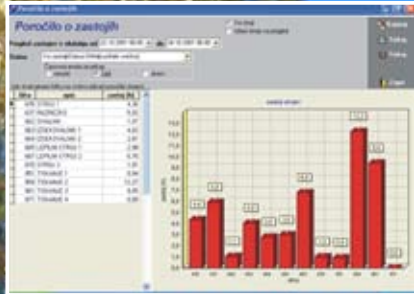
Poročilo o zastojih

Poročilo o zastojih

Pregled zastojev v obdobju od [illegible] do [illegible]

Datoteka

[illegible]

Tiskaj

Izhod

| šifra | opis | zastoj (h) |
|---|---|---|
| 375 | STROJ 1 | 4,22 |
| 637 | RAZREZ | 6,00 |
| 802 | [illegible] | 1,17 |
| 803 | ZGIBALNIK 1 | 4,00 |
| 804 | ZGIBALNIK 2 | 3,22 |
| 805 | LEPILNI STROJ 1 | 3,29 |
| 806 | LEPILNI STROJ 2 | 6,76 |
| 810 | STROJ 3 | 1,01 |
| 892 | TISKANJE 1 | 0,94 |
| 896 | TISKANJE 2 | 7,92 |
| 898 | TISKANJE 3 | 9,49 |
| 977 | TISKANJE 4 | 0,08 |

zastoji strojev